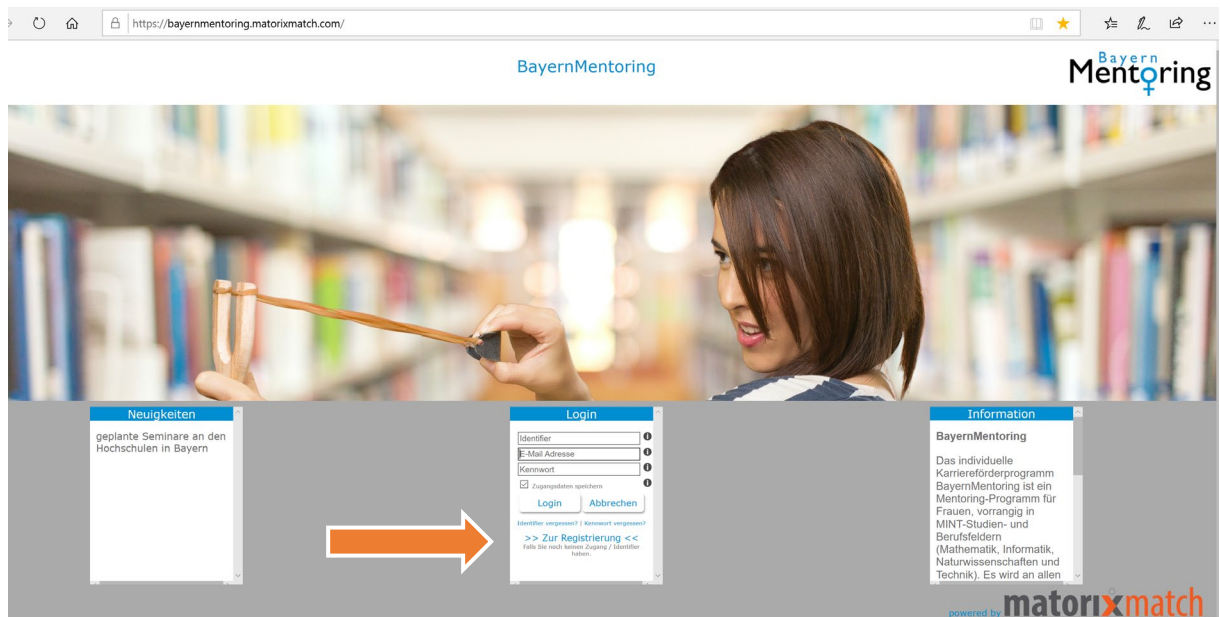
https://bayernmentoring.matorixmatch.com/

BayernMentoring

Bayern Mentoring

Neuigkeiten

geplante Seminare an den Hochschulen in Bayern

Login

Identifier

E-Mail Adresse

Kennwort

Zugangsdaten speichern

Login

Abbrechen

Identifier vergessen? | Kennwort vergessen?

>> Zur Registrierung <<

Falls Sie noch keinen Zugang / Identifier haben.

Information

BayernMentoring

Das individuelle Karriereförderprogramm BayernMentoring ist ein Mentoring-Programm für Frauen, vorrangig in MINT-Studien- und Berufsfeldern (Mathematik, Informatik, Naturwissenschaften und Technik). Es wird an allen

powered by matorixmatch